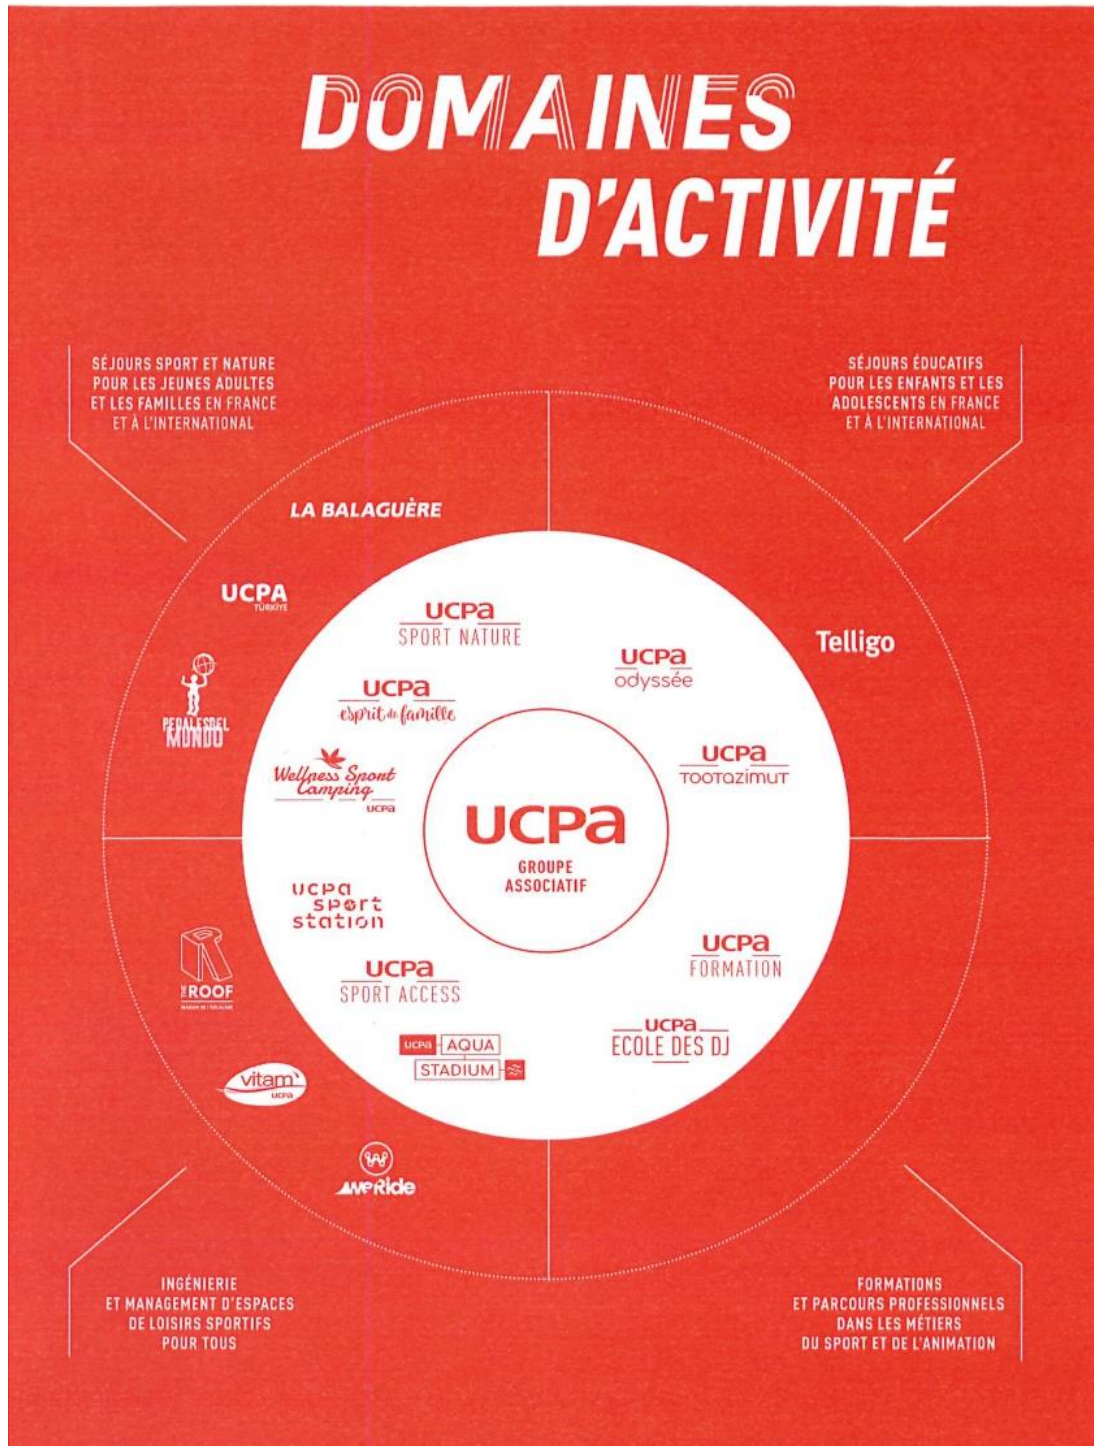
DOMAINES D'ACTIVITÉ

SÉJOURS SPORT ET NATURE POUR LES JEUNES ADULTES ET LES FAMILLES EN FRANCE ET À L'INTERNATIONAL

SÉJOURS ÉDUCATIFS POUR LES ENFANTS ET LES ADOLESCENTS EN FRANCE ET À L'INTERNATIONAL

LA BALAGUÈRE

UCPA TÜRKIYE

PEDALES DEL MUNDO

Telligo

UCPA SPORT NATURE

UCPA odyssée

UCPA esprit de famille

Wellness Sport Camping UCPA

UCPA TOOTAZIMUT

UCPA GROUPE ASSOCIATIF

UCPA sport station

UCPA FORMATION

THE ROOF

UCPA SPORT ACCESS

UCPA ECOLE DES DJ

UCPA AQUA STADIUM

vitam' UCPA

WeRide

INGÉNIERIE ET MANAGEMENT D'ESPACES DE LOISIRS SPORTIFS POUR TOUS

FORMATIONS ET PARCOURS PROFESSIONNELS DANS LES MÉTIERS DU SPORT ET DE L'ANIMATION